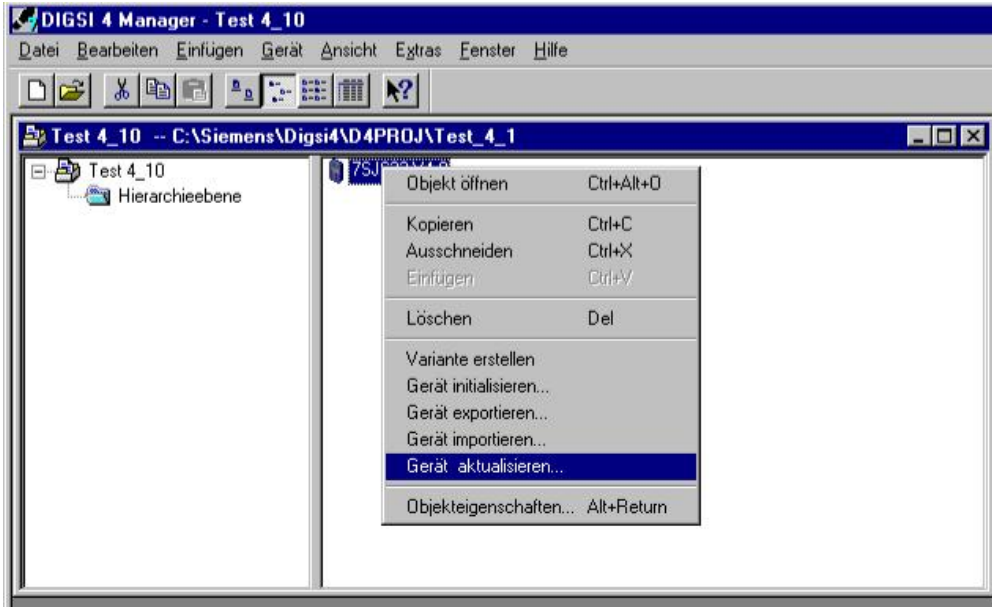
DIGSI 4 Manager - Test 4_10

Datei Bearbeiten Einfügen Gerät Ansicht Extras Fenster Hilfe

Test 4_10 -- C:\Siemens\Digsi4\D4PROJ\Test_4_1

Test 4_10
Hierarchieebene

7SJ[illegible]

Objekt öffnen Ctrl+Alt+O
Kopieren Ctrl+C
Ausschneiden Ctrl+X
Einfügen Ctrl+V
Löschen Del
Variante erstellen
Gerät initialisieren...
Gerät exportieren...
Gerät importieren...
Gerät aktualisieren...
Objekteigenschaften... Alt+Return